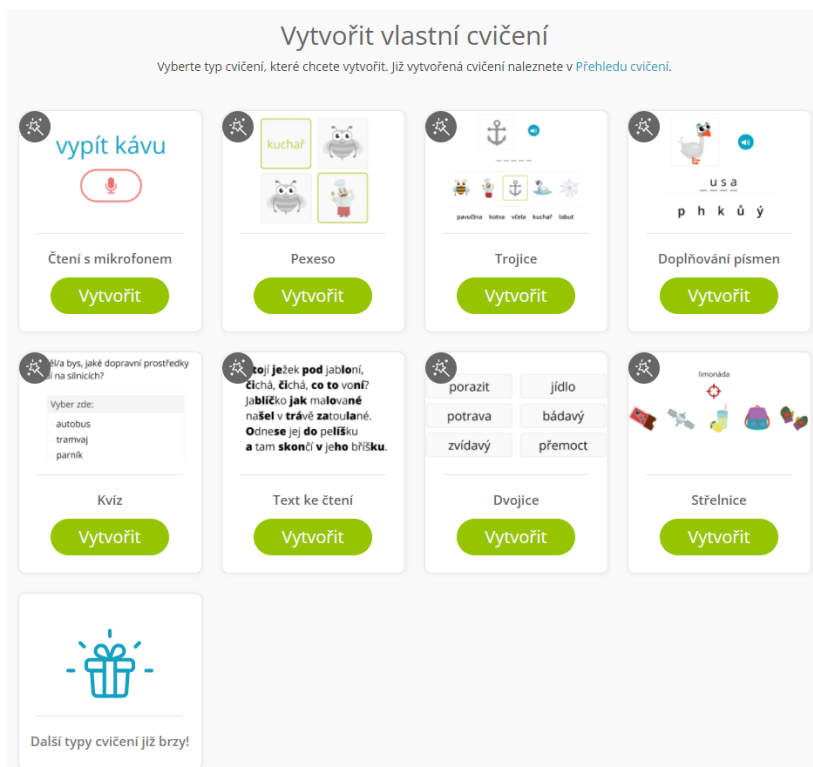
Vytvořit vlastní cvičení

Vyberte typ cvičení, které chcete vytvořit. Již vytvořená cvičení naleznete v Přehledu cvičení.

vypít kávu

Čtení s mikrofonem

Vytvořit

kuchař

Pexeso

Vytvořit

pavučina kotva včela kuchař labuť

Trojice

Vytvořit

_ u s a

p h k ů ý

Doplňování písmen

Vytvořit

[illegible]l/a bys, jaké dopravní prostředky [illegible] na silnicích?

Vyber zde:

autobus

tramvaj

parník

Kvíz

Vytvořit

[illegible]tojí ježek pod jabloní, čichá, čichá, co to voní? Jablíčko jak malované našel v trávě zatoulané. Odnese jej do pelíšku a tam skončí v jeho bříšku.

Text ke čtení

Vytvořit

| porazit | jídlo |
|---|---|
| potrava | bádavý |
| zvídavý | přemoct |

Dvojice

Vytvořit

limonáda

Střelnice

Vytvořit

Další typy cvičení již brzy!